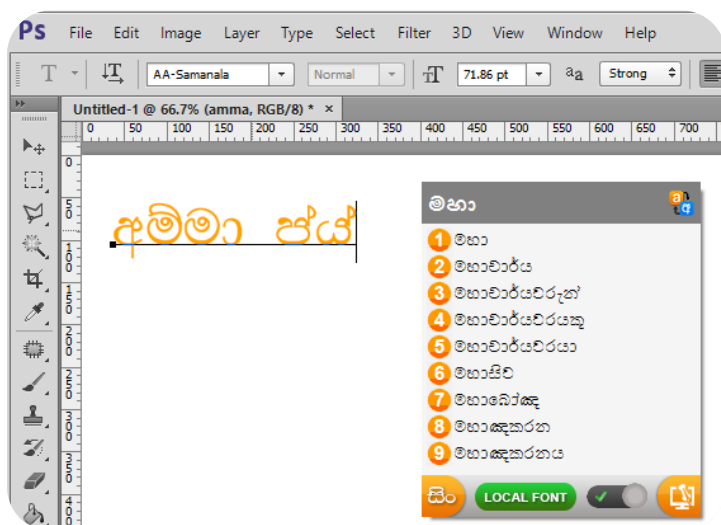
Ps File Edit Image Layer Type Select Filter 3D View Window Help

T AA-Samanala Normal 71.86 pt aa Strong

Untitled-1 @ 66.7% (amma, RGB/8) * ×

0 50 100 150 200 250 300 350 400 450 500 550 600 650 700

0 50 100 150 200 250 300 350 400

අම්මා ප්ය්

මහා

1 මහා
2 මහාචාර්ය
3 මහාචාර්යවරුන්
4 මහාචාර්යවරයකු
5 මහාචාර්යවරයා
6 මහාසිව
7 මහාබෝක්ක
8 මහාඤකරන
9 මහාඤකරනය

සිං LOCAL FONT ✓